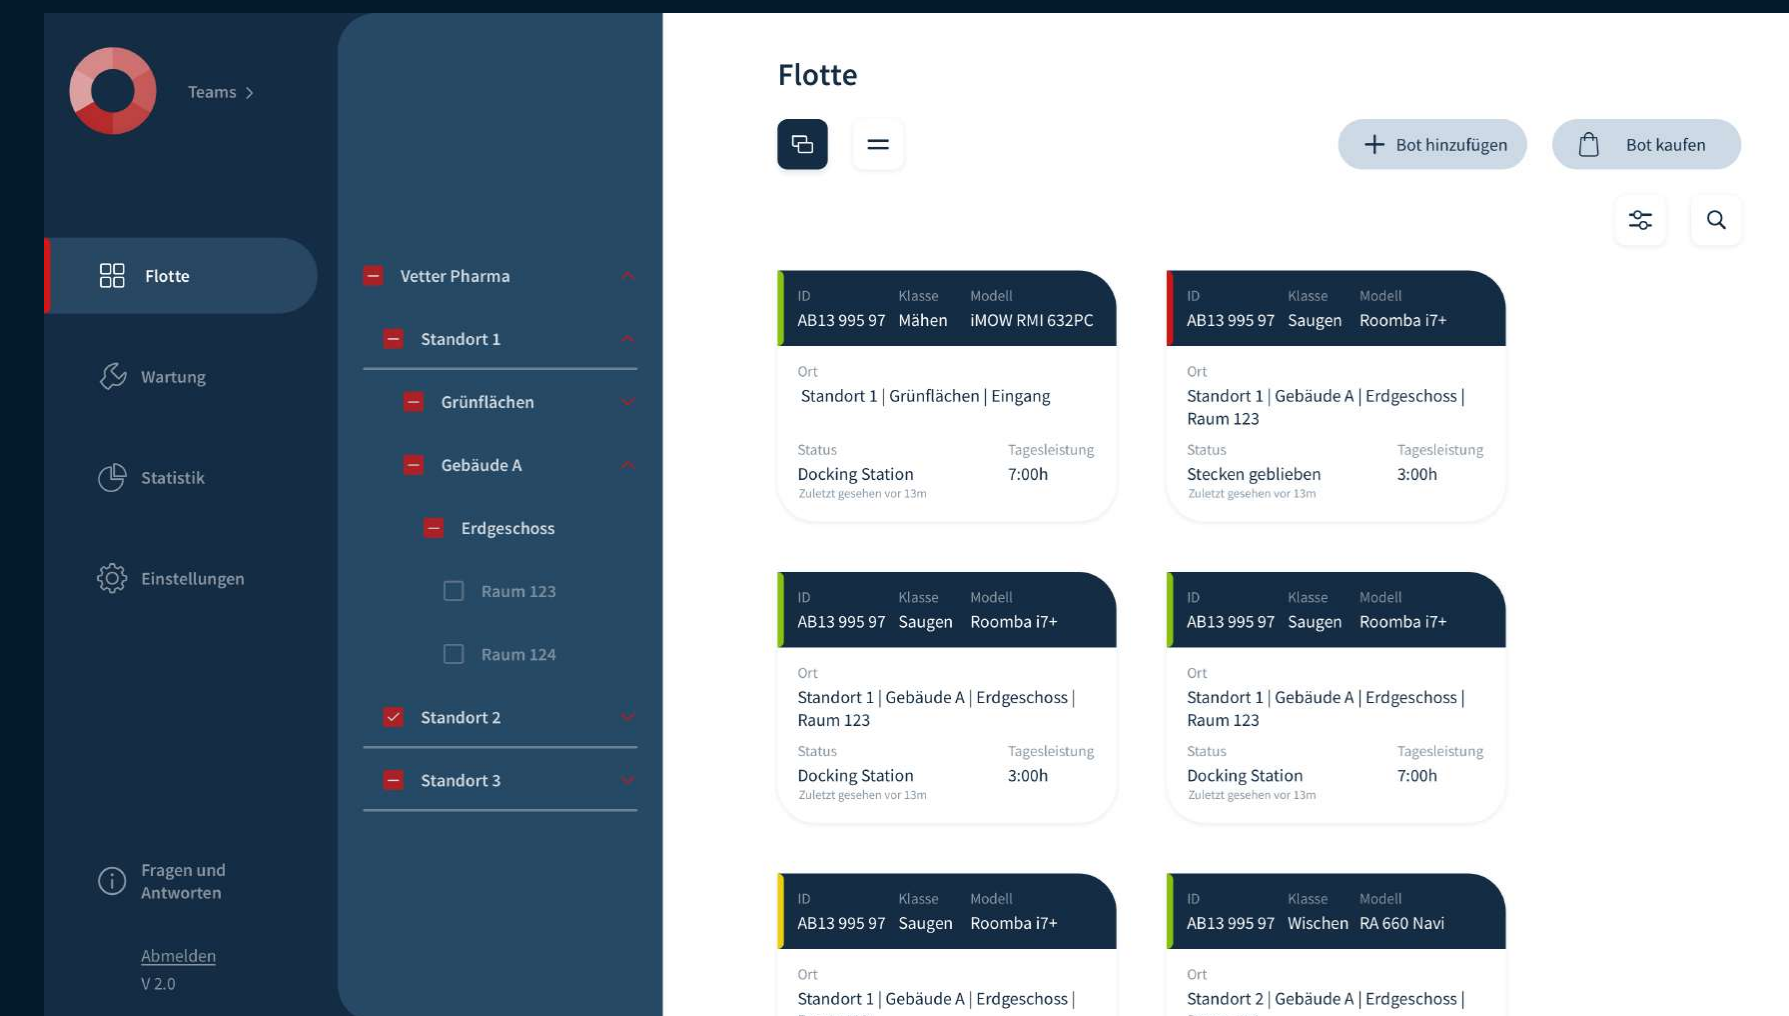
Teams >

Flotte

Wartung

Statistik

Einstellungen

Fragen und Antworten

Abmelden

V 2.0

Vetter Pharma

Standort 1

Grünflächen

Gebäude A

Erdgeschoss

Raum 123

Raum 124

Standort 2

Standort 3

Flotte

Bot hinzufügen

Bot kaufen

| ID | Klasse | Modell |
|---|---|---|
| AB13 995 97 | Mähen | iMOW RMI 632PC |

Ort
Standort 1 | Grünflächen | Eingang

Status
Docking Station
Zuletzt gesehen vor 13m

Tagesleistung
7:00h

| ID | Klasse | Modell |
|---|---|---|
| AB13 995 97 | Saugen | Roomba i7+ |

Ort
Standort 1 | Gebäude A | Erdgeschoss | Raum 123

Status
Stecken geblieben
Zuletzt gesehen vor 13m

Tagesleistung
3:00h

| ID | Klasse | Modell |
|---|---|---|
| AB13 995 97 | Saugen | Roomba i7+ |

Ort
Standort 1 | Gebäude A | Erdgeschoss | Raum 123

Status
Docking Station
Zuletzt gesehen vor 13m

Tagesleistung
3:00h

| ID | Klasse | Modell |
|---|---|---|
| AB13 995 97 | Saugen | Roomba i7+ |

Ort
Standort 1 | Gebäude A | Erdgeschoss | Raum 123

Status
Docking Station
Zuletzt gesehen vor 13m

Tagesleistung
7:00h

| ID | Klasse | Modell |
|---|---|---|
| AB13 995 97 | Saugen | Roomba i7+ |

Ort
Standort 1 | Gebäude A | Erdgeschoss | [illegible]

| ID | Klasse | Modell |
|---|---|---|
| AB13 995 97 | Wischen | RA 660 Navi |

Ort
Standort 2 | Gebäude A | Erdgeschoss | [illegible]